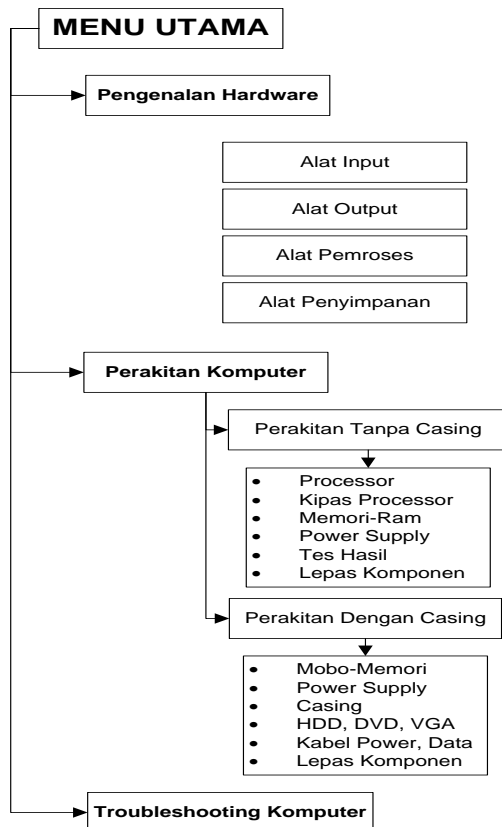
MENU UTAMA

Pengenalan Hardware

Alat Input

Alat Output

Alat Pemroses

Alat Penyimpanan

Perakitan Komputer

Perakitan Tanpa Casing

- Processor
- Kipas Processor
- Memori-Ram
- Power Supply
- Tes Hasil
- Lepas Komponen

Perakitan Dengan Casing

- Mobo-Memori
- Power Supply
- Casing
- HDD, DVD, VGA
- Kabel Power, Data
- Lepas Komponen

Troubleshooting Komputer